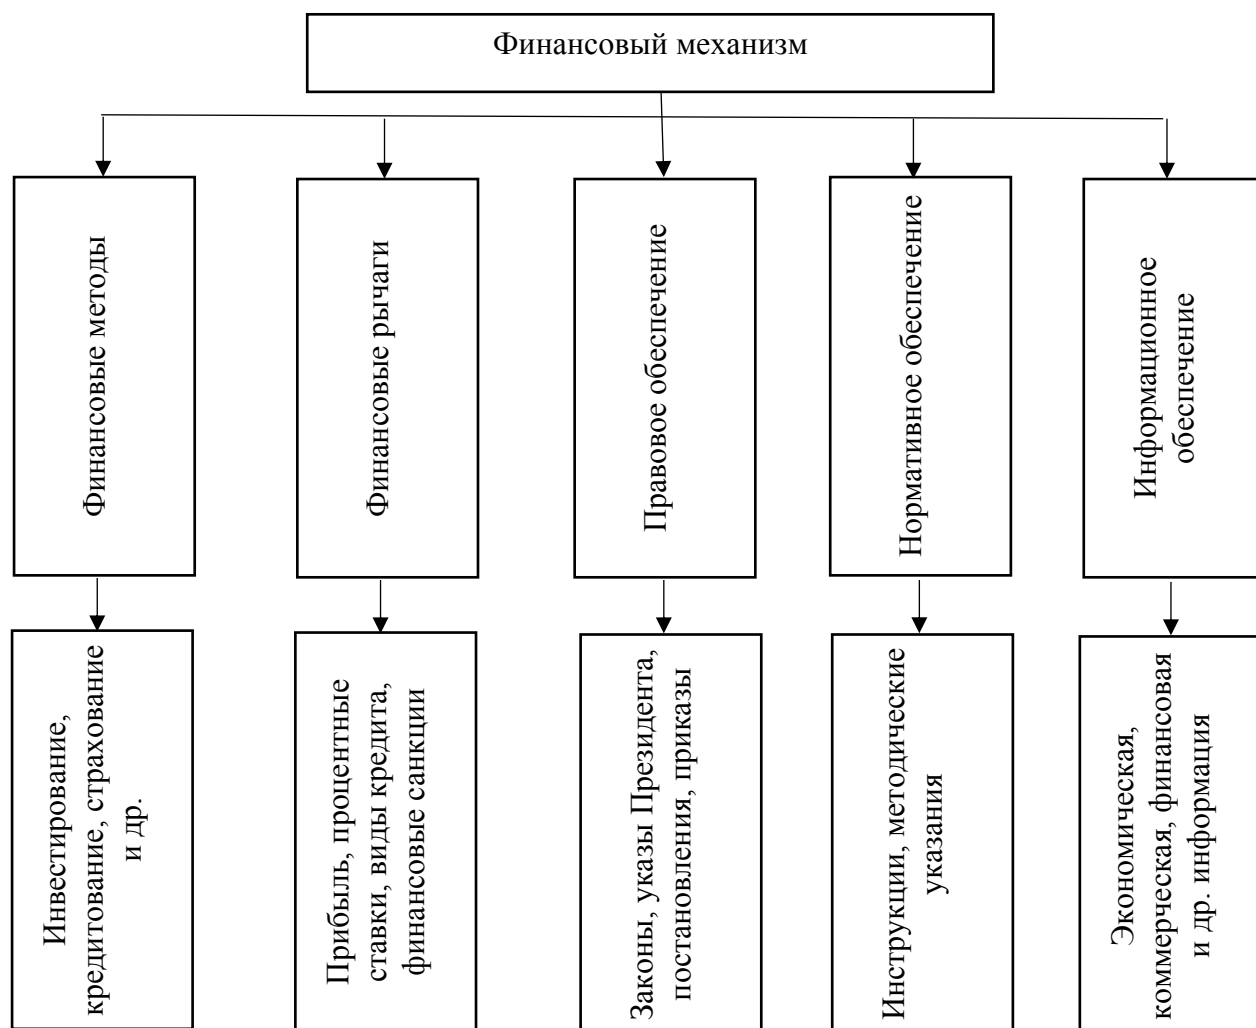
Финансовый механизм

Финансовые методы

Финансовые рычаги

Правовое обеспечение

Нормативное обеспечение

Информационное обеспечение

Инвестирование, кредитование, страхование и др.

Прибыль, процентные ставки, виды кредита, финасовые санкции

Законы, указы Президента, постановления, приказы

Инструкции, методические указания

Экономическая, коммерческая, финансовая и др. информация